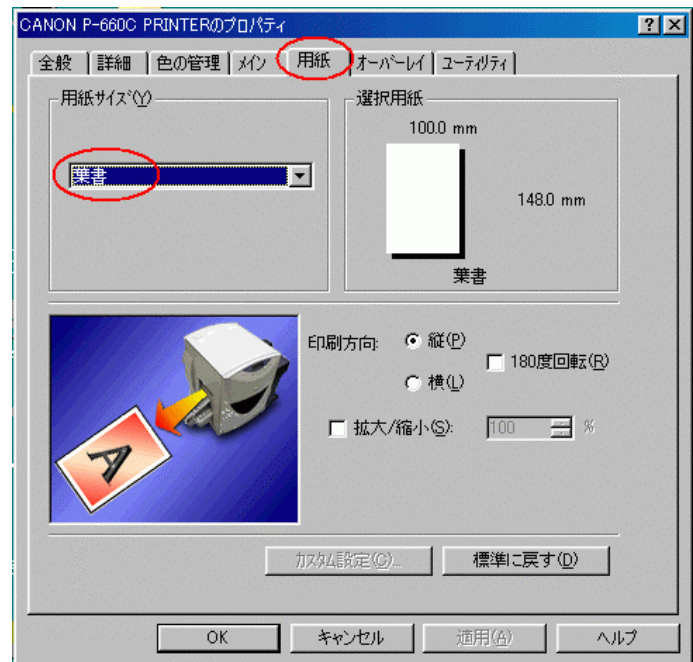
CANON P-660C PRINTERのプロパティ

?

X

全般

詳細

色の管理

メイン

用紙

オーバーレイ

ユーティリティ

用紙サイズ(Y)

葉書

選択用紙

100.0 mm

148.0 mm

葉書

A

印刷方向:

縦(P)

横(L)

180度回転(R)

拡大/縮小(S):

100

%

カスタム設定(C)...

標準に戻す(D)

OK

キャンセル

適用(A)

ヘルプ